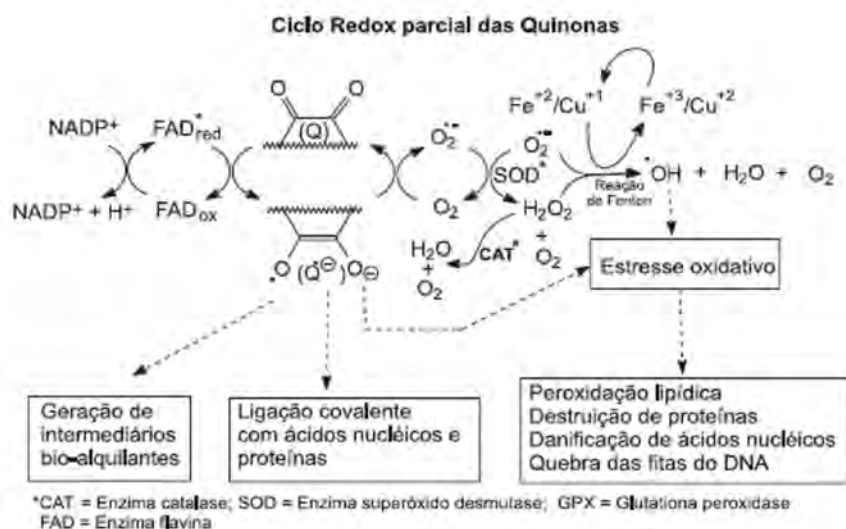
Ciclo Redox parcial das Quinonas

$Fe^{+2}/Cu^{+1}$ $Fe^{+3}/Cu^{+2}$

NADP+ $FAD^{*}_{red}$ O O (Q) $O_2^{\bullet-}$ $O_2^{\bullet-}$ SOD* Reação de Fenton $^{\bullet}OH$ + $H_2O$ + $O_2$

NADP+ + H+ $FAD_{ox}$ $O_2$ $H_2O_2$

$^{\bullet}O$ $(Q^{\ominus})$ $O^{\ominus}$ $H_2O$ + $O_2$ CAT* + $O_2$

Estresse oxidativo

Geração de intermediários bio-alquilantes

Ligação covalente com ácidos nucléicos e proteínas

Peroxidação lipídica
Destruição de proteínas
Danificação de ácidos nucléicos
Quebra das fitas do DNA

*CAT = Enzima catalase; SOD = Enzima superóxido desmutase; GPX = Glutationa peroxidase
FAD = Enzima flavina